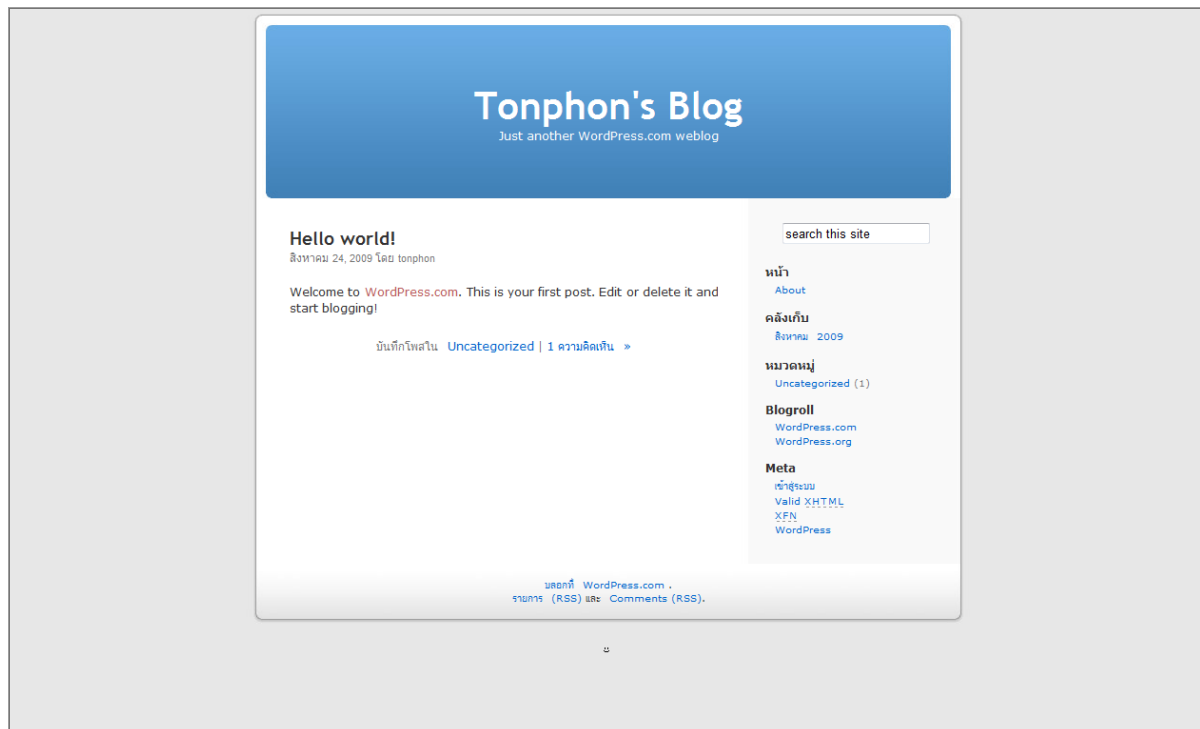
Tonphon's Blog
Just another WordPress.com weblog

Hello world!
สิงหาคม 24, 2009 โดย tonphon

Welcome to WordPress.com. This is your first post. Edit or delete it and start blogging!

บันทึกโพสใน Uncategorized | 1 ความคิดเห็น »

search this site

หน้า
About

คลังเก็บ
สิงหาคม 2009

หมวดหมู่
Uncategorized (1)

Blogroll
WordPress.com
WordPress.org

Meta
เข้าสู่ระบบ
Valid XHTML
XFN
WordPress

บล็อกที่ WordPress.com .
รายการ (RSS) และ Comments (RSS).